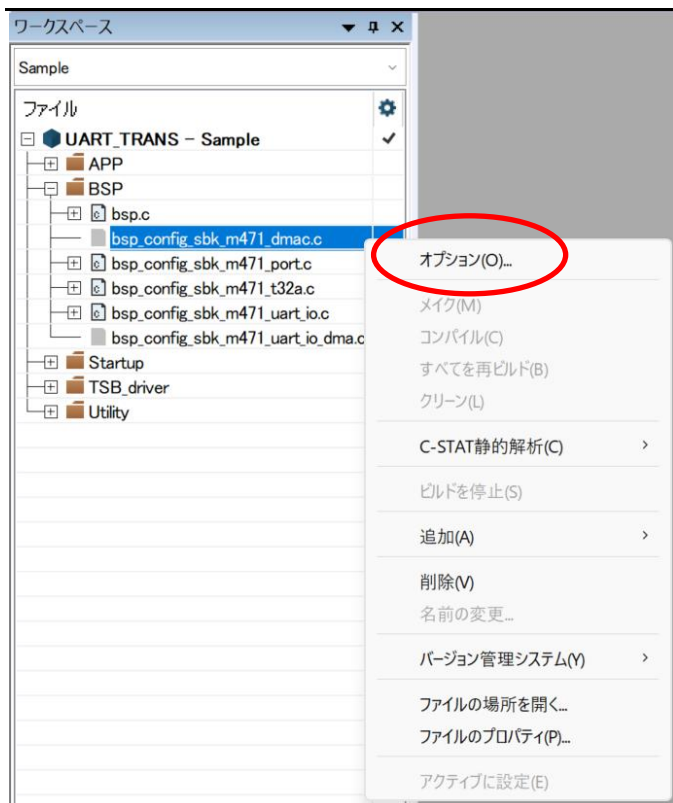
ワークスペース

Sample

ファイル

UART_TRANS – Sample

APP

BSP

bsp.c

bsp_config_sbk_m471_dmac.c

bsp_config_sbk_m471_port.c

bsp_config_sbk_m471_t32a.c

bsp_config_sbk_m471_uart_io.c

bsp_config_sbk_m471_uart_io_dma.c

Startup

TSB_driver

Utility

オプション(O)...

メイク(M)

コンパイル(C)

すべてを再ビルド(B)

クリーン(L)

C-STAT静的解析(C)

ビルドを停止(S)

追加(A)

削除(V)

名前の変更...

バージョン管理システム(Y)

ファイルの場所を開く...

ファイルのプロパティ(P)...

アクティブに設定(E)